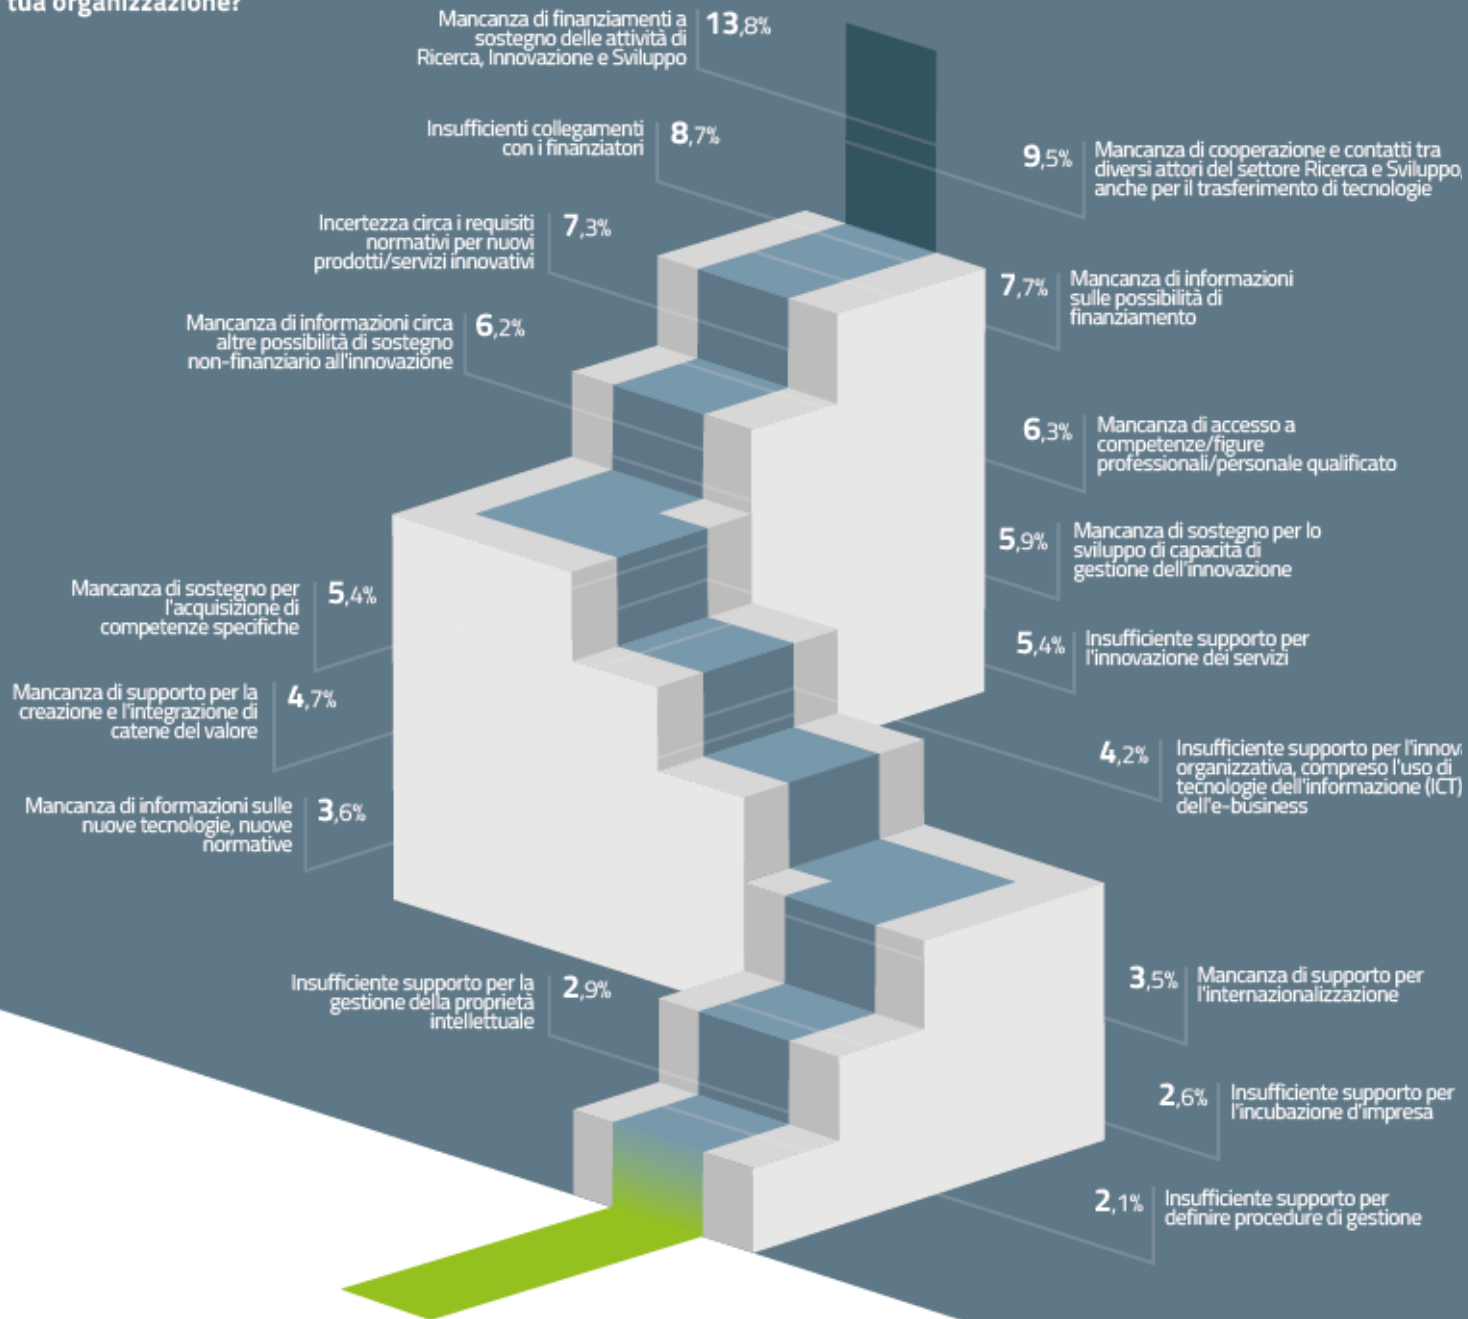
tua organizzazione?

Mancanza di finanziamenti a sostegno delle attività di Ricerca, Innovazione e Sviluppo 13,8%

Insufficienti collegamenti con i finanziatori 8,7%

9,5% Mancanza di cooperazione e contatti tra diversi attori del settore Ricerca e Sviluppo, anche per il trasferimento di tecnologie

Incertezza circa i requisiti normativi per nuovi prodotti/servizi innovativi 7,3%

7,7% Mancanza di informazioni sulle possibilità di finanziamento

Mancanza di informazioni circa altre possibilità di sostegno non-finanziario all'innovazione 6,2%

6,3% Mancanza di accesso a competenze/figure professionali/personale qualificato

5,9% Mancanza di sostegno per lo sviluppo di capacità di gestione dell'innovazione

Mancanza di sostegno per l'acquisizione di competenze specifiche 5,4%

5,4% Insufficiente supporto per l'innovazione dei servizi

Mancanza di supporto per la creazione e l'integrazione di catene del valore 4,7%

4,2% Insufficiente supporto per l'innov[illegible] organizzativa, compreso l'uso di tecnologie dell'informazione (ICT) dell'e-business

Mancanza di informazioni sulle nuove tecnologie, nuove normative 3,6%

Insufficiente supporto per la gestione della proprietà intellettuale 2,9%

3,5% Mancanza di supporto per l'internazionalizzazione

2,6% Insufficiente supporto per l'incubazione d'impresa

2,1% Insufficiente supporto per definire procedure di gestione